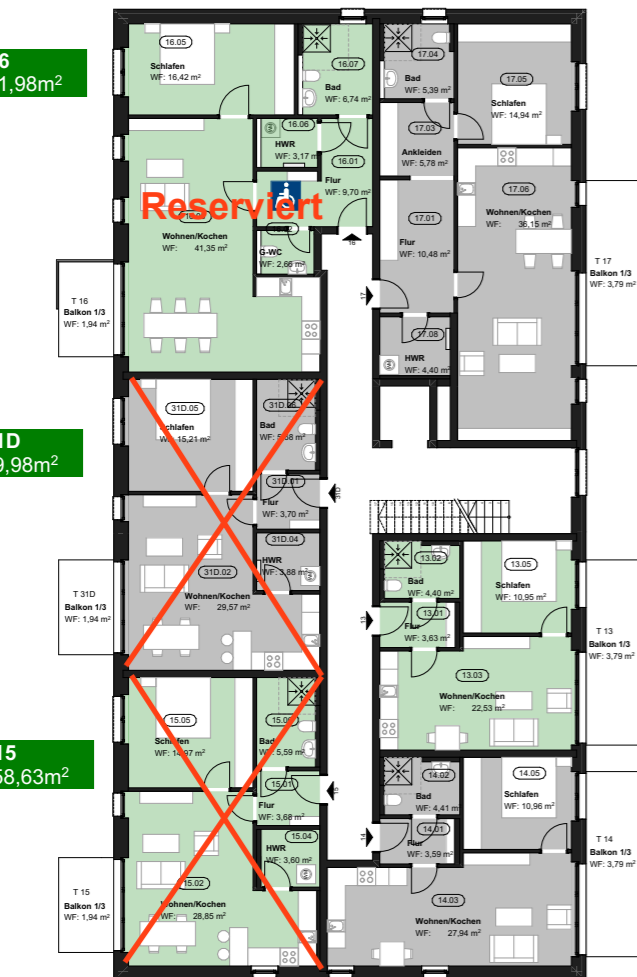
6
1,98m²

16.05
Schlafen
WF: 16,42 m²

16.07
Bad
WF: 6,74 m²

16.06
HWR
WF: 3,17 m²

16.01
Flur
WF: 9,70 m²

Reserviert

16.0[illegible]
Wohnen/Kochen
WF: 41,35 m²

G-WC
WF: 2,66 m²

16

T 16
Balkon 1/3
WF: 1,94 m²

17.04
Bad
WF: 5,39 m²

17.05
Schlafen
WF: 14,94 m²

17.03
Ankleiden
WF: 5,78 m²

17.06
Wohnen/Kochen
WF: 36,15 m²

17.01
Flur
WF: 10,48 m²

17

17.08
HWR
WF: 4,40 m²

T 17
Balkon 1/3
WF: 3,79 m²

1D
9,98m²

31D.05
Schlafen
WF: 15,21 m²

31D.0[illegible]
Bad
WF: 5,88 m²

31D.01
Flur
WF: 3,70 m²

31D

31D.04
HWR
WF: 3,88 m²

31D.02
Wohnen/Kochen
WF: 29,57 m²

T 31D
Balkon 1/3
WF: 1,94 m²

13.02
Bad
WF: 4,40 m²

13.05
Schlafen
WF: 10,95 m²

13.01
Flur
WF: 3,63 m²

13

13.03
Wohnen/Kochen
WF: 22,53 m²

T 13
Balkon 1/3
WF: 3,79 m²

15
58,63m²

15.05
Schlafen
WF: 14,97 m²

15.0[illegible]
Bad
WF: 5,59 m²

15.01
Flur
WF: 3,68 m²

15

15.04
HWR
WF: 3,60 m²

15.02
Wohnen/Kochen
WF: 28,85 m²

T 15
Balkon 1/3
WF: 1,94 m²

14.02
Bad
WF: 4,41 m²

14.05
Schlafen
WF: 10,96 m²

14.01
Flur
WF: 3,59 m²

14

14.03
Wohnen/Kochen
WF: 27,94 m²

T 14
Balkon 1/3
WF: 3,79 m²